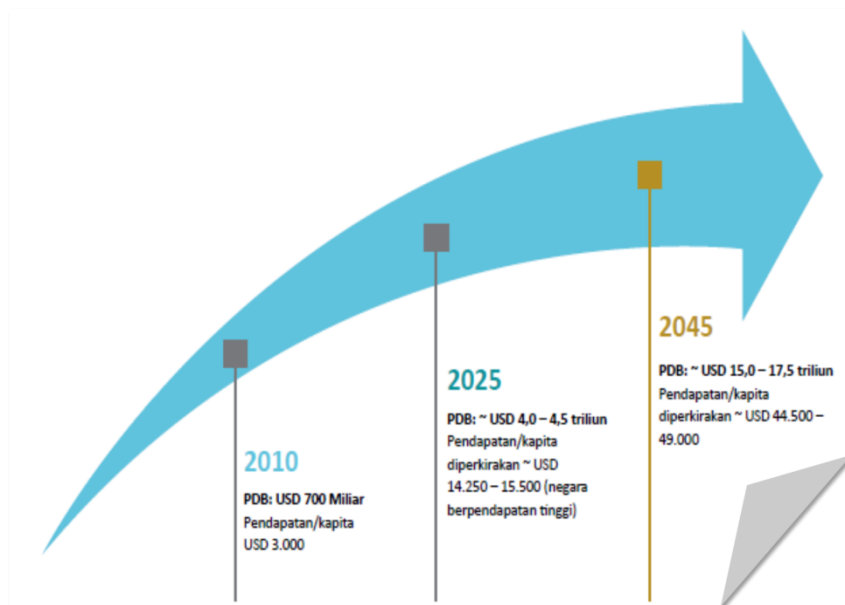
2045

PDB: ~ USD 15,0 – 17,5 triliun
Pendapatan/kapita diperkirakan ~ USD 44.500 – 49.000

2025

PDB: ~ USD 4,0 – 4,5 triliun
Pendapatan/kapita diperkirakan ~ USD 14.250 – 15.500 (negara berpendapatan tinggi)

2010

PDB: USD 700 Miliar
Pendapatan/kapita USD 3.000